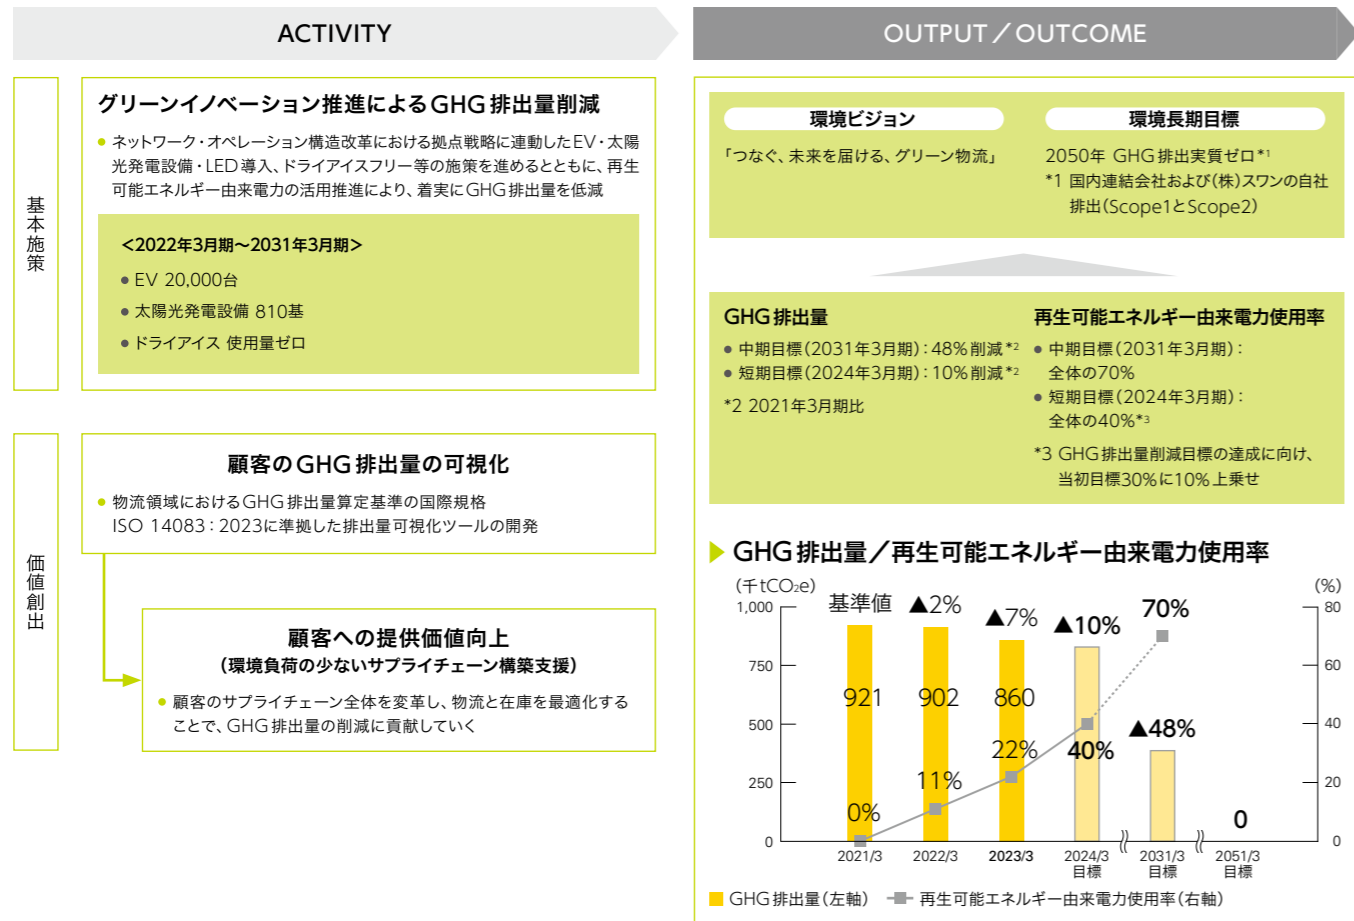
ACTIVITY

OUTPUT／OUTCOME

基本施策

グリーンイノベーション推進によるGHG排出量削減

● ネットワーク・オペレーション構造改革における拠点戦略に連動したEV・太陽光発電設備・LED導入、ドライアイスフリー等の施策を進めるとともに、再生可能エネルギー由来電力の活用推進により、着実にGHG排出量を低減

<2022年3月期～2031年3月期>

● EV 20,000台

● 太陽光発電設備 810基

● ドライアイス 使用量ゼロ

価値創出

顧客のGHG排出量の可視化

● 物流領域におけるGHG排出量算定基準の国際規格 ISO 14083：2023に準拠した排出量可視化ツールの開発

顧客への提供価値向上
（環境負荷の少ないサプライチェーン構築支援）

● 顧客のサプライチェーン全体を変革し、物流と在庫を最適化することで、GHG排出量の削減に貢献していく

環境ビジョン

「つなぐ、未来を届ける、グリーン物流」

環境長期目標

2050年 GHG排出実質ゼロ*1
*1 国内連結会社および（株）スワンの自社排出（Scope1とScope2）

GHG排出量

● 中期目標（2031年3月期）：48％削減*2
● 短期目標（2024年3月期）：10％削減*2

*2 2021年3月期比

再生可能エネルギー由来電力使用率

● 中期目標（2031年3月期）：全体の70%
● 短期目標（2024年3月期）：全体の40%*3

*3 GHG排出量削減目標の達成に向け、当初目標30%に10%上乗せ

GHG排出量／再生可能エネルギー由来電力使用率

（千tCO$_2$e）

（%）

1,000
750
500
250
0

80
60
40
20
0

基準値
▲2%
▲7%
▲10%
70%
▲48%

921
902
860
40%
22%
11%
0%
0

2021/3
2022/3
2023/3
2024/3 目標
2031/3 目標
2051/3 目標

GHG排出量（左軸）
再生可能エネルギー由来電力使用率（右軸）